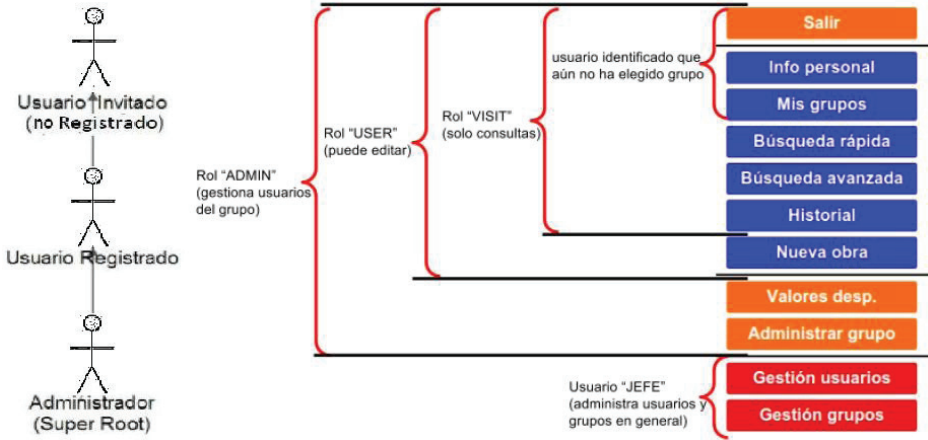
Usuario Invitado
(no Registrado)

Usuario Registrado

Administrador
(Super Root)

Rol "ADMIN"
(gestiona usuarios del grupo)

Rol "USER"
(puede editar)

Rol "VISIT"
(solo consultas)

usuario identificado que aún no ha elegido grupo

Salir

Info personal

Mis grupos

Búsqueda rápida

Búsqueda avanzada

Historial

Nueva obra

Valores desp.

Administrar grupo

Usuario "JEFE"
(administra usuarios y grupos en general)

Gestión usuarios

Gestión grupos